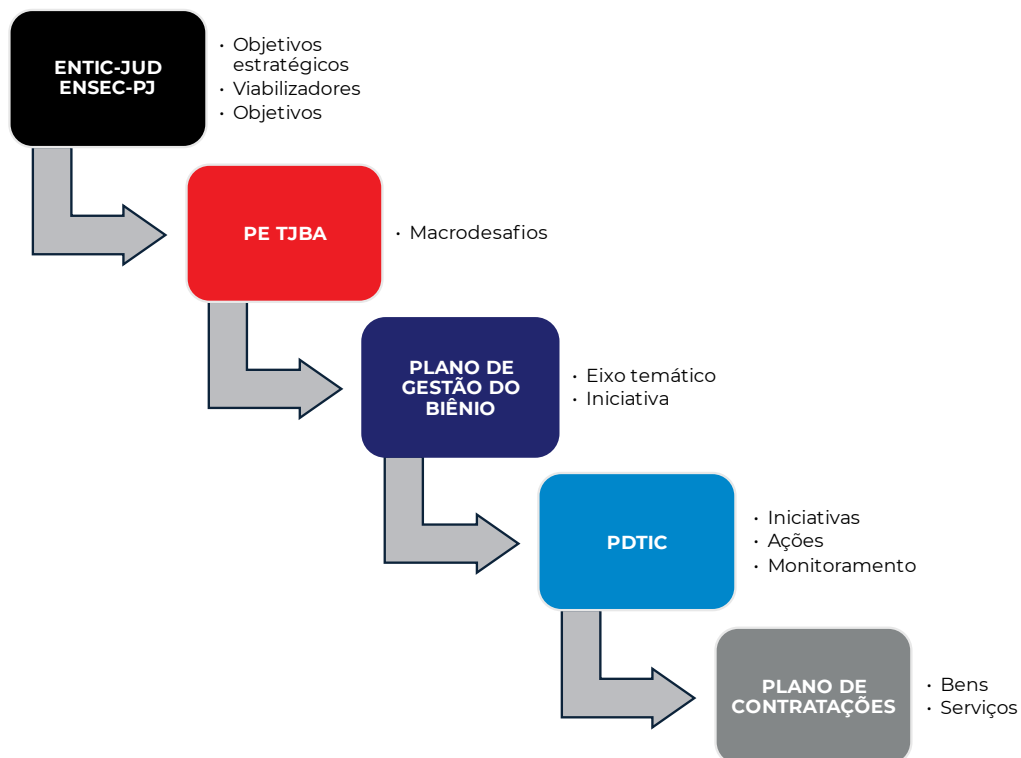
ENTIC-JUD
ENSEC-PJ

- Objetivos estratégicos
- Viabilizadores
- Objetivos

PE TJBA

- Macrodesafios

PLANO DE GESTÃO DO BIÊNIO

- Eixo temático
- Iniciativa

PDTIC

- Iniciativas
- Ações
- Monitoramento

PLANO DE CONTRATAÇÕES

- Bens
- Serviços